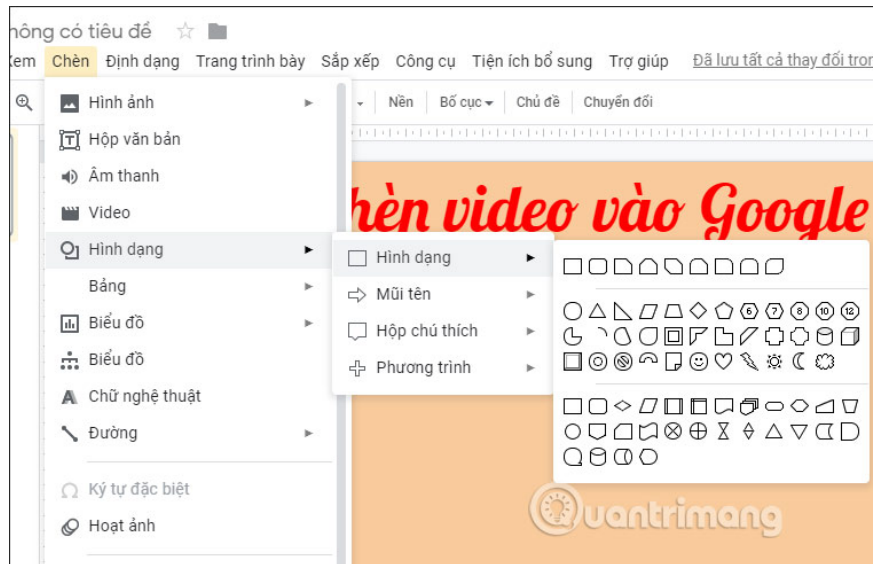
hông có tiêu đề

Xem Chèn Định dạng Trang trình bày Sắp xếp Công cụ Tiện ích bổ sung Trợ giúp Đã lưu tất cả thay đổi tron

Nền Bố cục Chủ đề Chuyển đổi

Hình ảnh
Hộp văn bản
Âm thanh
Video
Hình dạng
Bảng
Biểu đồ
Biểu đồ
Chữ nghệ thuật
Đường
Ký tự đặc biệt
Hoạt ảnh

Hình dạng
Mũi tên
Hộp chú thích
Phương trình

6 7 8 10 12

hèn video vào Google

Quantrimang